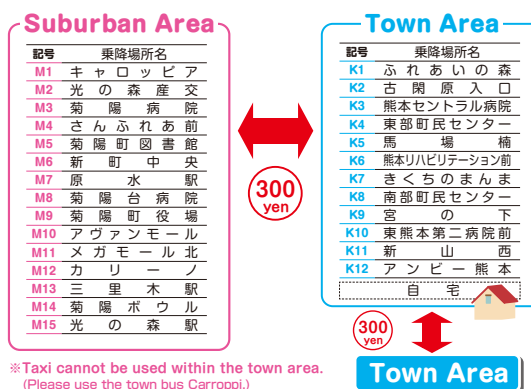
Suburban Area

| 記号 | 乗降場所名 |
|---|---|
| M1 | キャロッピア |
| M2 | 光の森産交 |
| M3 | 菊陽病院 |
| M4 | さんふれあ前 |
| M5 | 菊陽町図書館 |
| M6 | 新町中央 |
| M7 | 原水駅 |
| M8 | 菊陽台病院 |
| M9 | 菊陽町役場 |
| M10 | アヴァンモール |
| M11 | メガモール北 |
| M12 | カリーノ |
| M13 | 三里木駅 |
| M14 | 菊陽ボウル |
| M15 | 光の森駅 |

Town Area

| 記号 | 乗降場所名 |
|---|---|
| K1 | ふれあいの森 |
| K2 | 古閑原入口 |
| K3 | 熊本セントラル病院 |
| K4 | 東部町民センター |
| K5 | 馬場楠 |
| K6 | 熊本リハビリテーション前 |
| K7 | きくちのまんま |
| K8 | 南部町民センター |
| K9 | 宮の下 |
| K10 | 東熊本第二病院前 |
| K11 | 新山西 |
| K12 | アンピー熊本 |
| | 自宅 |

300 yen

300 yen

Town Area

※Taxi cannot be used within the town area.
(Please use the town bus Carroppi.)